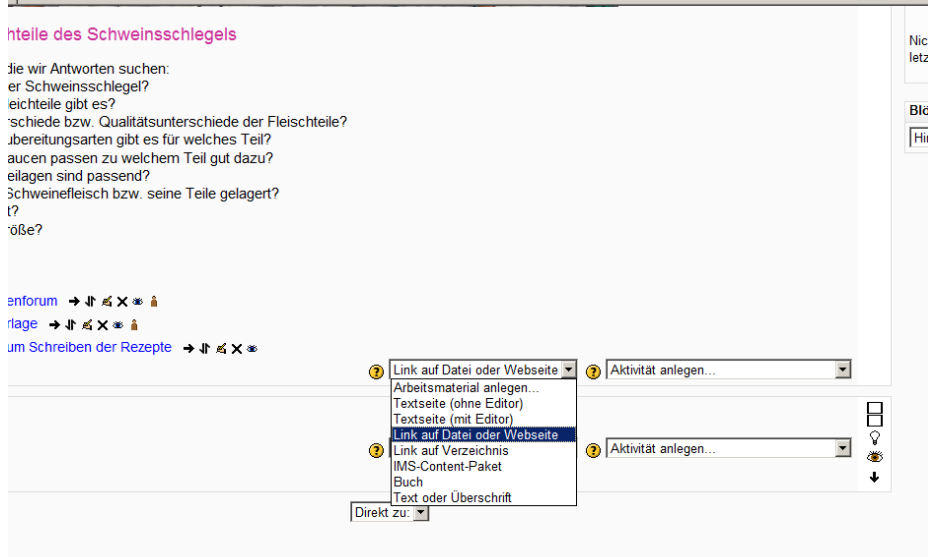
hteile des Schweinsschlegels

die wir Antworten suchen:
er Schweinsschlegel?
leichteile gibt es?
rschiede bzw. Qualitätsunterschiede der Fleischteile?
ubereitungsarten gibt es für welches Teil?
aucen passen zu welchem Teil gut dazu?
eilagen sind passend?
Schweinefleisch bzw. seine Teile gelagert?
t?
röße?

enforum

rlage

um Schreiben der Rezepte

Link auf Datei oder Webseite
Aktivität anlegen...

Arbeitsmaterial anlegen...
Textseite (ohne Editor)
Textseite (mit Editor)
Link auf Datei oder Webseite
Link auf Verzeichnis
IMS-Content-Paket
Buch
Text oder Überschrift

Aktivität anlegen...

Direkt zu:

Nic
letz

Blö
Hi